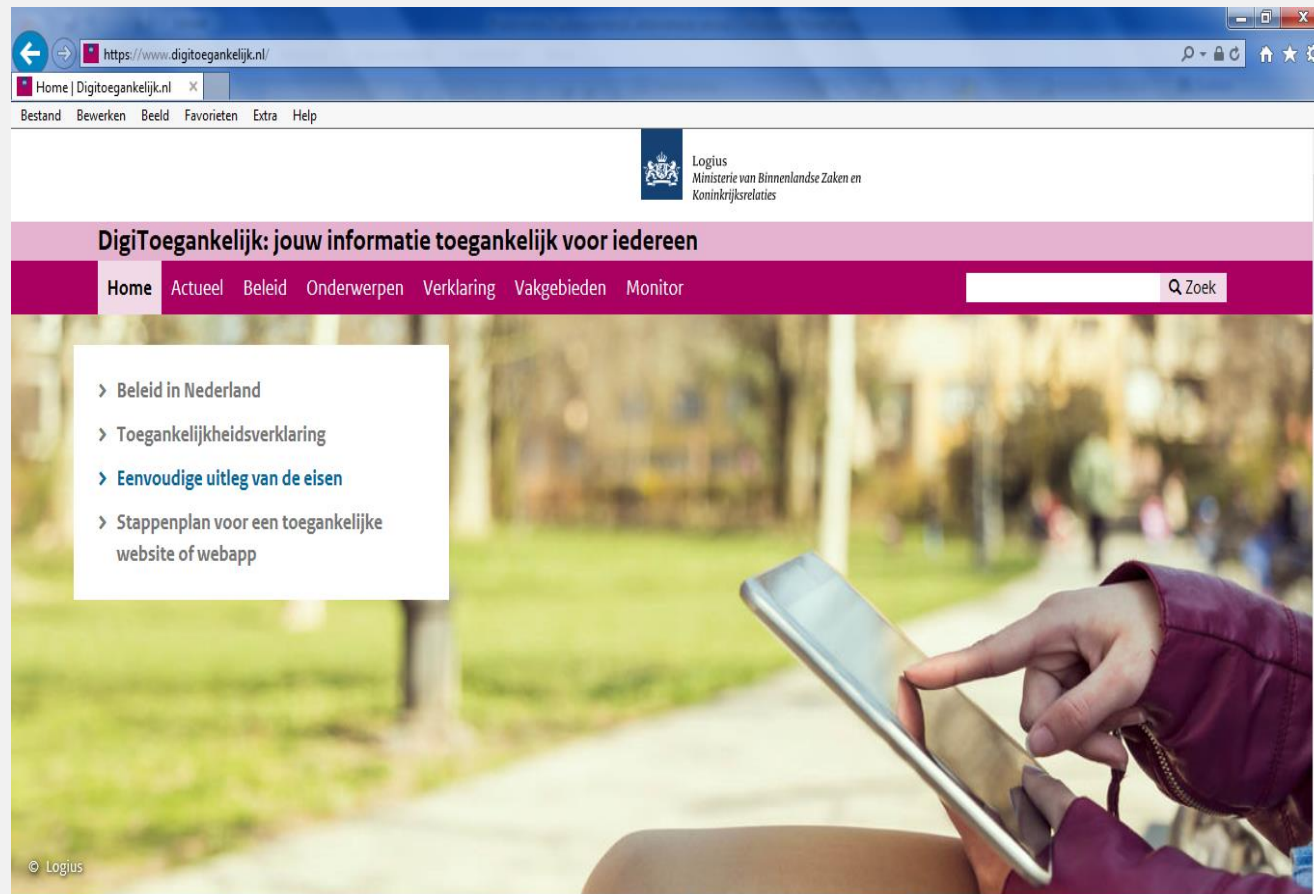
https://www.digitoegankelijk.nl/

Home | Digitoegankelijk.nl ×

Bestand Bewerken Beeld Favorieten Extra Help

Logius
Ministerie van Binnenlandse Zaken en Koninkrijksrelaties

DigiToegankelijk: jouw informatie toegankelijk voor iedereen

Home Actueel Beleid Onderwerpen Verklaring Vakgebieden Monitor

Zoek

› Beleid in Nederland

› Toegankelijkheidsverklaring

› Eenvoudige uitleg van de eisen

› Stappenplan voor een toegankelijke website of webapp

© Logius